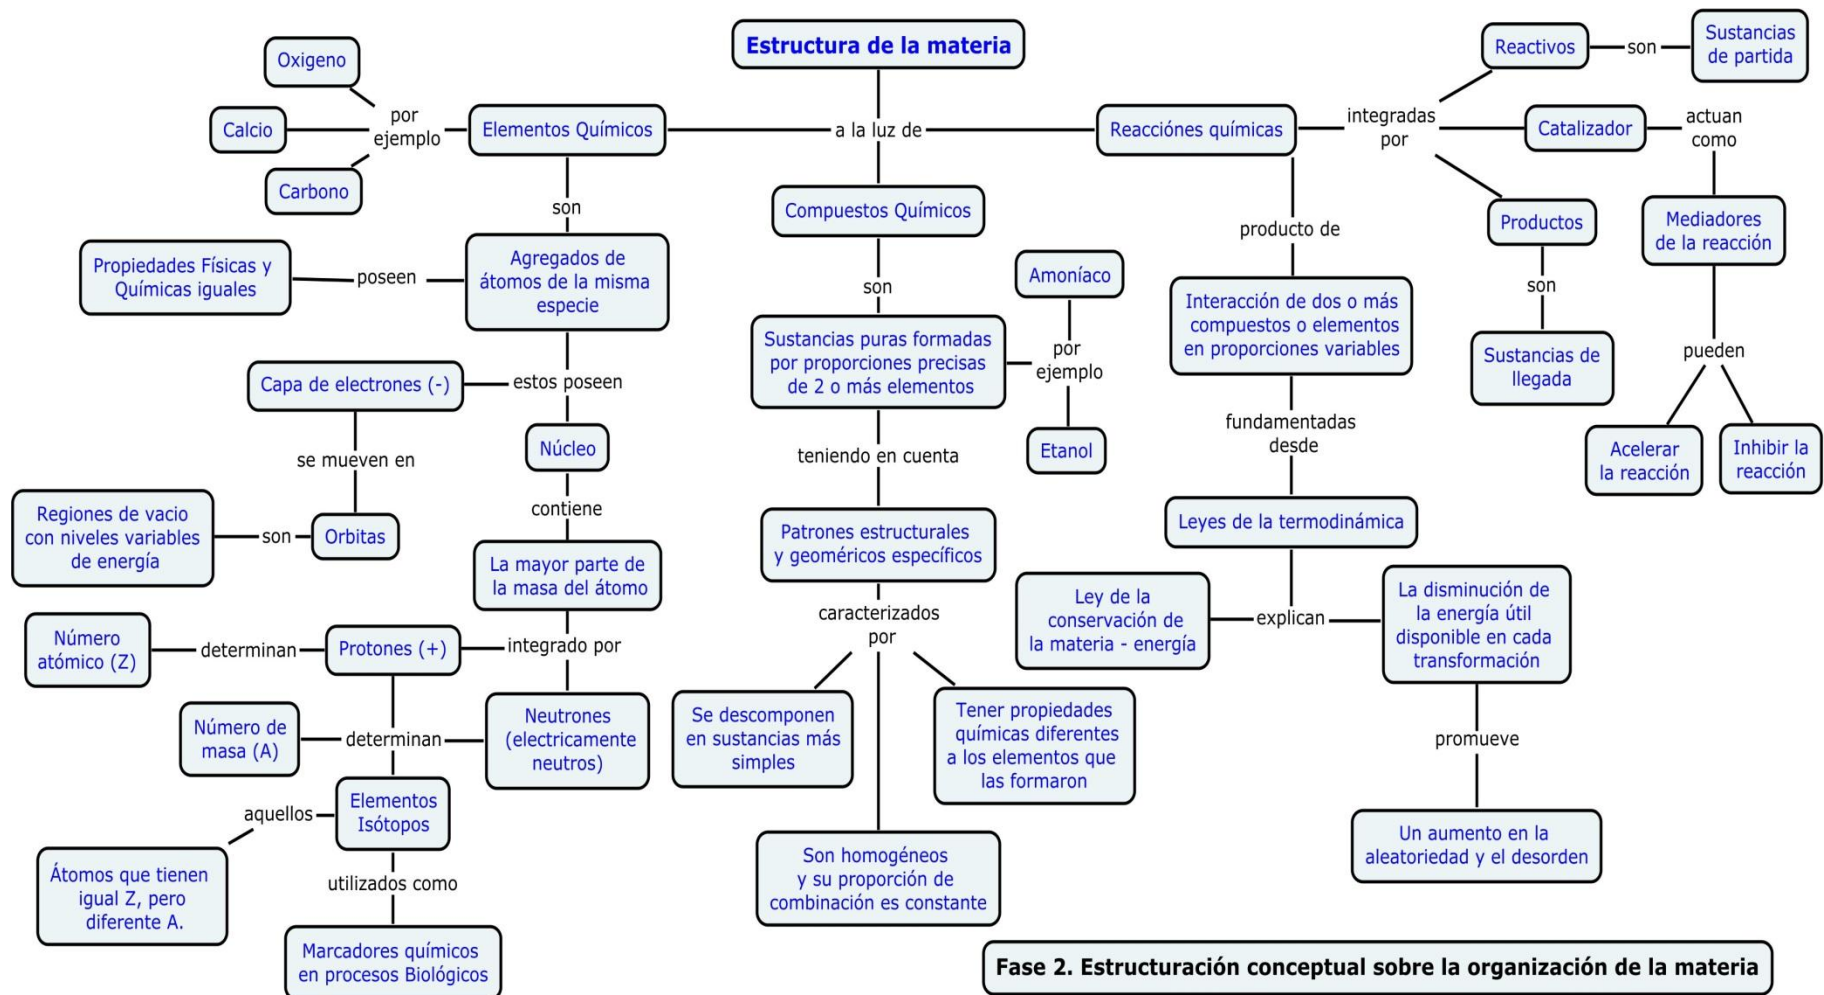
Estructura de la materia

a la luz de

Elementos Químicos

por ejemplo

Oxigeno

Calcio

Carbono

son

Agregados de átomos de la misma especie

poseen

Propiedades Físicas y Químicas iguales

estos poseen

Capa de electrones (-)

se mueven en

Orbitas

son

Regiones de vacio con niveles variables de energía

Núcleo

contiene

La mayor parte de la masa del átomo

integrado por

Protones (+)

determinan

Número atómico (Z)

Neutrones (electricamente neutros)

determinan

Número de masa (A)

Elementos Isótopos

aquellos

Átomos que tienen igual Z, pero diferente A.

utilizados como

Marcadores químicos en procesos Biológicos

Compuestos Químicos

son

Sustancias puras formadas por proporciones precisas de 2 o más elementos

por ejemplo

Amoníaco

Etanol

teniendo en cuenta

Patrones estructurales y geoméricos específicos

caracterizados por

Se descomponen en sustancias más simples

Tener propiedades químicas diferentes a los elementos que las formaron

Son homogéneos y su proporción de combinación es constante

Reacciónes químicas

integradas por

Reactivos

son

Sustancias de partida

Catalizador

actuan como

Mediadores de la reacción

pueden

Acelerar la reacción

Inhibir la reacción

Productos

son

Sustancias de llegada

producto de

Interacción de dos o más compuestos o elementos en proporciones variables

fundamentadas desde

Leyes de la termodinámica

explican

Ley de la conservación de la materia - energía

La disminución de la energía útil disponible en cada transformación

promueve

Un aumento en la aleatoriedad y el desorden

Fase 2. Estructuración conceptual sobre la organización de la materia